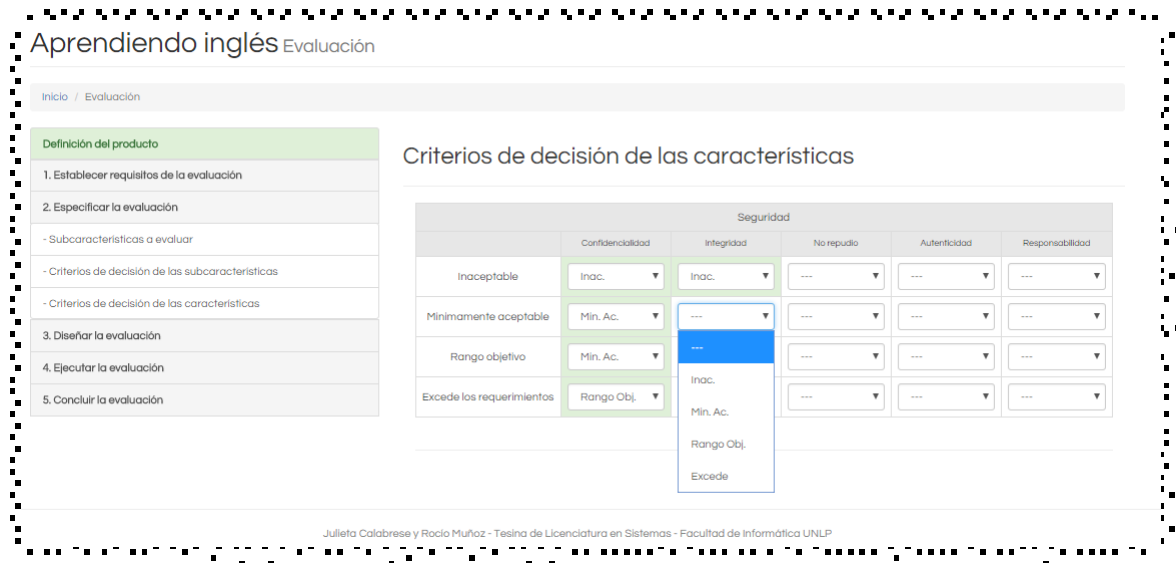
Aprendiendo inglés Evaluación

Inicio / Evaluación

Definición del producto
1. Establecer requisitos de la evaluación
2. Especificar la evaluación
- Subcaracteristicas a evaluar
- Criterios de decisión de las subcaracteristicas
- Criterios de decisión de las caracteristicas
3. Diseñar la evaluación
4. Ejecutar la evaluación
5. Concluir la evaluación

Criterios de decisión de las características

| Seguridad | | | | | |
|---|---|---|---|---|---|
| | Confidencialidad | Integridad | No repudio | Autenticidad | Responsabilidad |
| Inaceptable | Inac. | Inac. | --- | --- | --- |
| Minimamente aceptable | Min. Ac. | --- | --- | --- | --- |
| Rango objetivo | Min. Ac. | | --- | --- | --- |
| Excede los requerimientos | Rango Obj. | | --- | --- | --- |

---
Inac.
Min. Ac.
Rango Obj.
Excede

Julieta Calabrese y Rocio Muñoz - Tesina de Licenciatura en Sistemas - Facultad de Informática UNLP